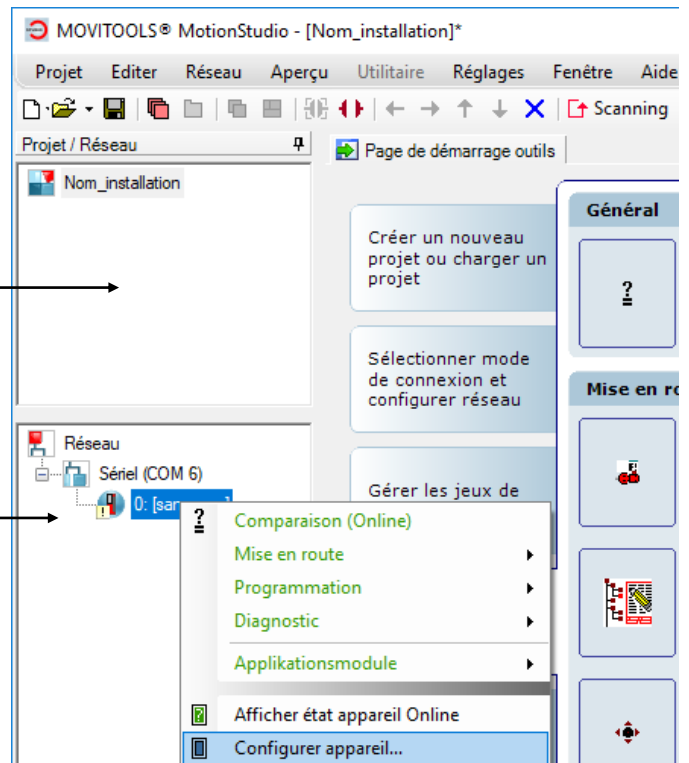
MOVITOOLS® MotionStudio - [Nom_installation]*

Projet Editer Réseau Aperçu Utilitaire Réglages Fenêtre Aide

Scanning

Projet / Réseau

Nom_installation

Page de démarrage outils

Créer un nouveau projet ou charger un projet

Sélectionner mode de connexion et configurer réseau

Gérer les jeux de

Général

Mise en ro

Réseau

Sériel (COM 6)

0: [sar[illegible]]

Comparaison (Online)

Mise en route

Programmation

Diagnostic

Applikationsmodule

Afficher état appareil Online

Configurer appareil...